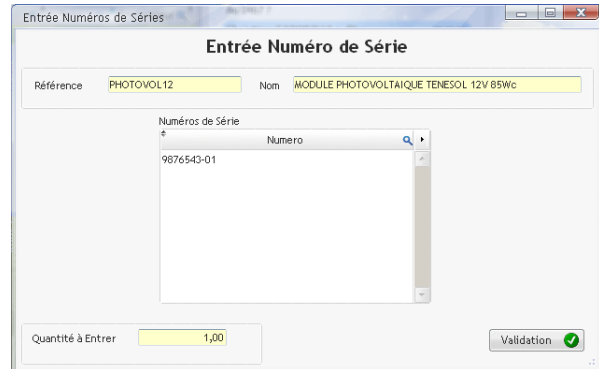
Entrée Numéros de Séries

Entrée Numéro de Série

Référence PHOTOVOL12

Nom MODULE PHOTOVOLTAIQUE TENESOL 12V 85Wc

Numéros de Série

| Numero |
|---|
| 9876543-01 |

Quantité à Entrer 1,00

Validation